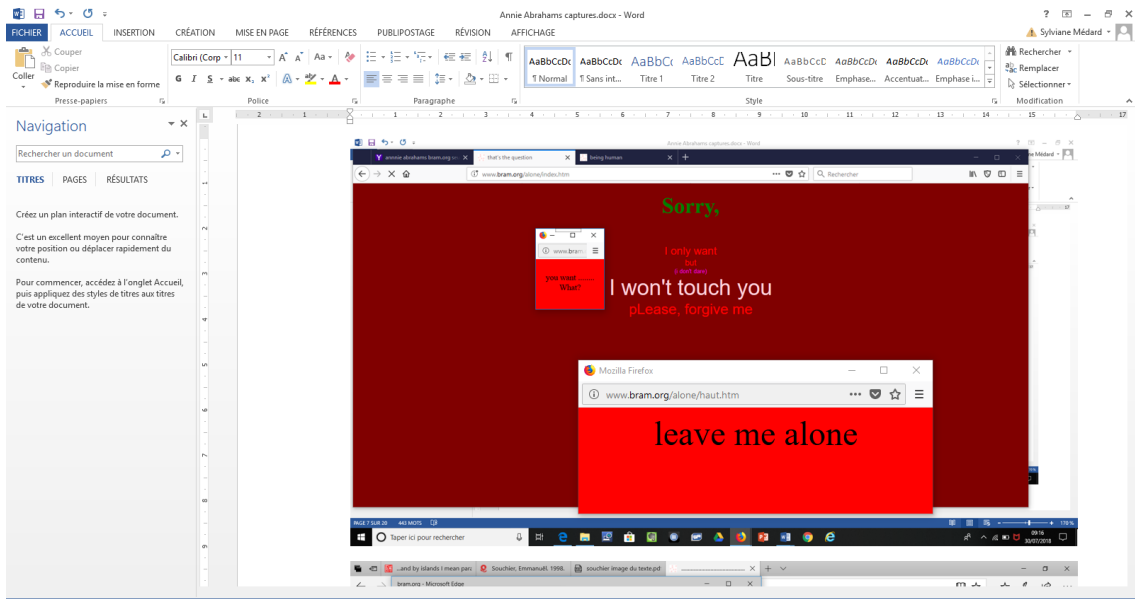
Annie Abrahams captures.docx - Word

? – □ ×

FICHIER ACCUEIL INSERTION CRÉATION MISE EN PAGE RÉFÉRENCES PUBLIPOSTAGE RÉVISION AFFICHAGE

Sylviane Médard

Couper
Copier
Coller
Reproduire la mise en forme
Presse-papiers

Calibri (Corp 11
G I S abc x₂ x²
Police

Paragraphe

AaBbCcDc ¶ Normal
AaBbCcDc ¶ Sans int...
AaBbCc Titre 1
AaBbCcD Titre 2
AaBl Titre
AaBbCcD Sous-titre
AaBbCcDc Emphase...
AaBbCcDc Accentuat...
AaBbCcDc Emphase i...
Style

Rechercher
Remplacer
Sélectionner
Modification

Navigation

Rechercher un document

TITRES PAGES RÉSULTATS

Créez un plan interactif de votre document.

C'est un excellent moyen pour connaître votre position ou déplacer rapidement du contenu.

Pour commencer, accédez à l'onglet Accueil, puis appliquez des styles de titres aux titres de votre document.

Annie Abrahams captures.docx - Word

annie abrahams bram.org
that's the question
being human

www.bram.org/alone/index.htm

Rechercher

Sorry,

I only want
but
I dont dare

you want ...
What?

I won't touch you

pLease, forgive me

Mozilla Firefox

www.bram.org/alone/haut.htm

leave me alone

PAGE 7 SUR 20 443 MOTS

Taper ici pour rechercher

...and by islands I mean para
Souchier, Emmanuël, 1998,
souchier image du texte.pd

bram.org - Microsoft Edge